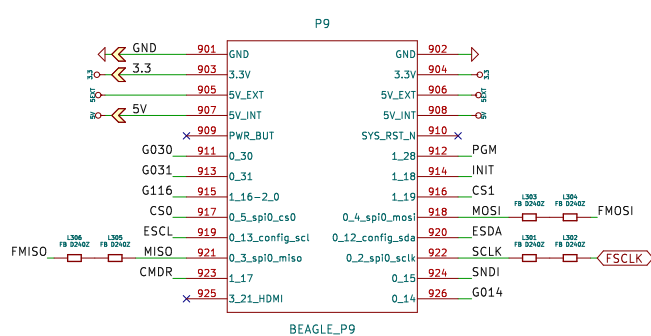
P9

GND 901 GND
3.3 903 3.3V
905 5V_EXT
5V 907 5V_INT
909 PWR_BUT
G030 911 0_30
G031 913 0_31
G116 915 1_16-2_0
CS0 917 0_5_spi0_cs0
ESCL 919 0_13_config_scl
FMISO L306 FB D240Z L305 FB D240Z MISO 921 0_3_spi0_miso
CMDR 923 1_17
925 3_21_HDMI

GND 902
3.3V 904
5V_EXT 906
5V_INT 908
SYS_RST_N 910
1_28 912 PGM
1_18 914 INIT
1_19 916 CS1
0_4_spi0_mosi 918 MOSI L303 FB D240Z L304 FB D240Z FMOSI
0_12_config_sda 920 ESDA
0_2_spi0_sclk 922 SCLK L301 FB D240Z L302 FB D240Z FSCLK
0_15 924 SNDI
0_14 926 G014

3.3 5EXT 5V

BEAGLE_P9